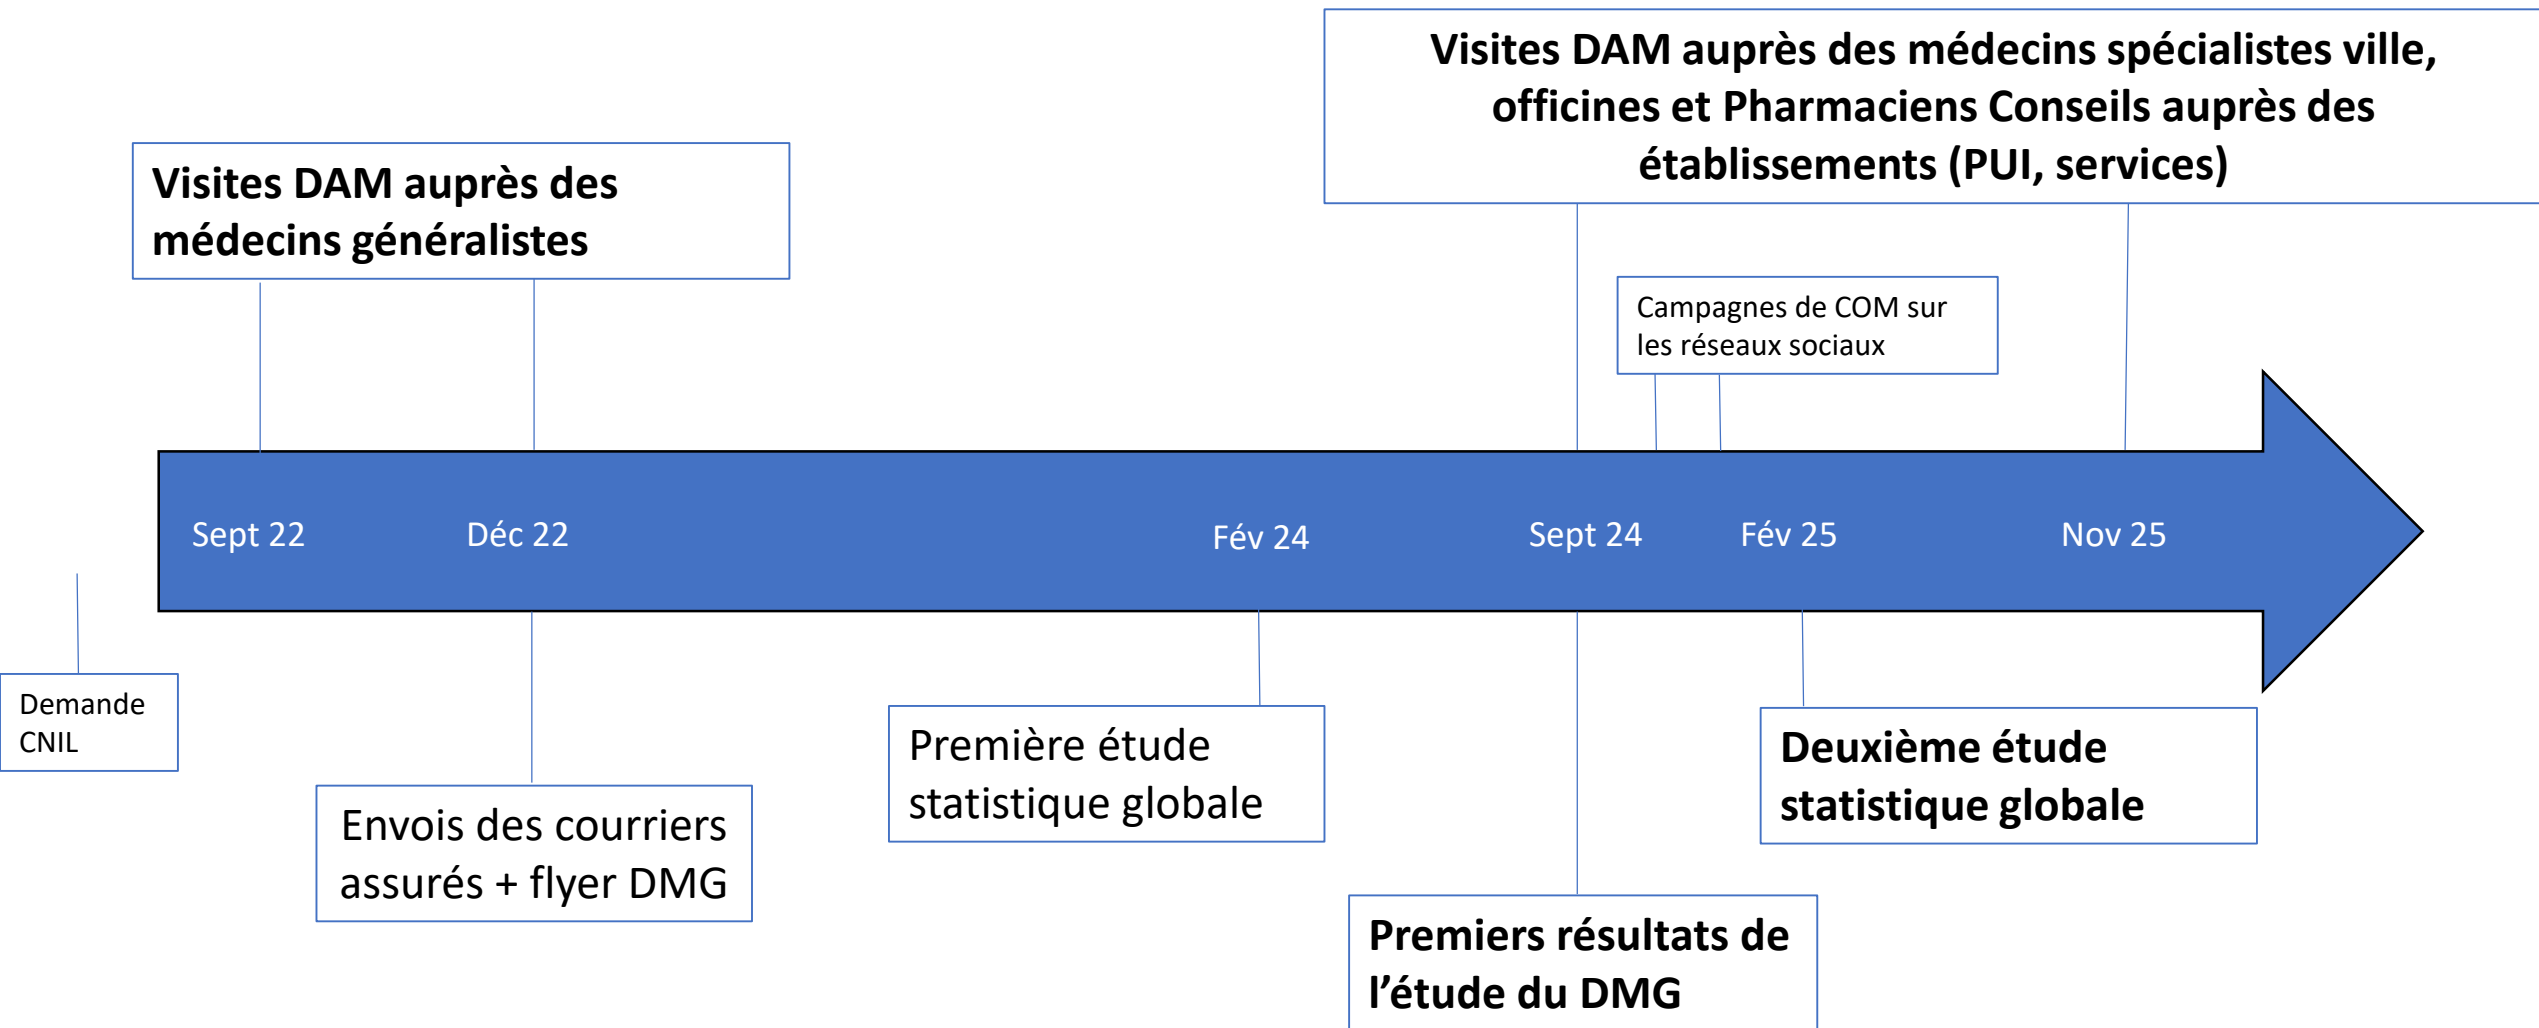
Visites DAM auprès des médecins spécialistes ville, officines et Pharmaciens Conseils auprès des établissements (PUI, services)

Visites DAM auprès des médecins généralistes

Campagnes de COM sur les réseaux sociaux

Sept 22

Déc 22

Fév 24

Sept 24

Fév 25

Nov 25

Demande CNIL

Envois des courriers assurés + flyer DMG

Première étude statistique globale

Deuxième étude statistique globale

Premiers résultats de l'étude du DMG